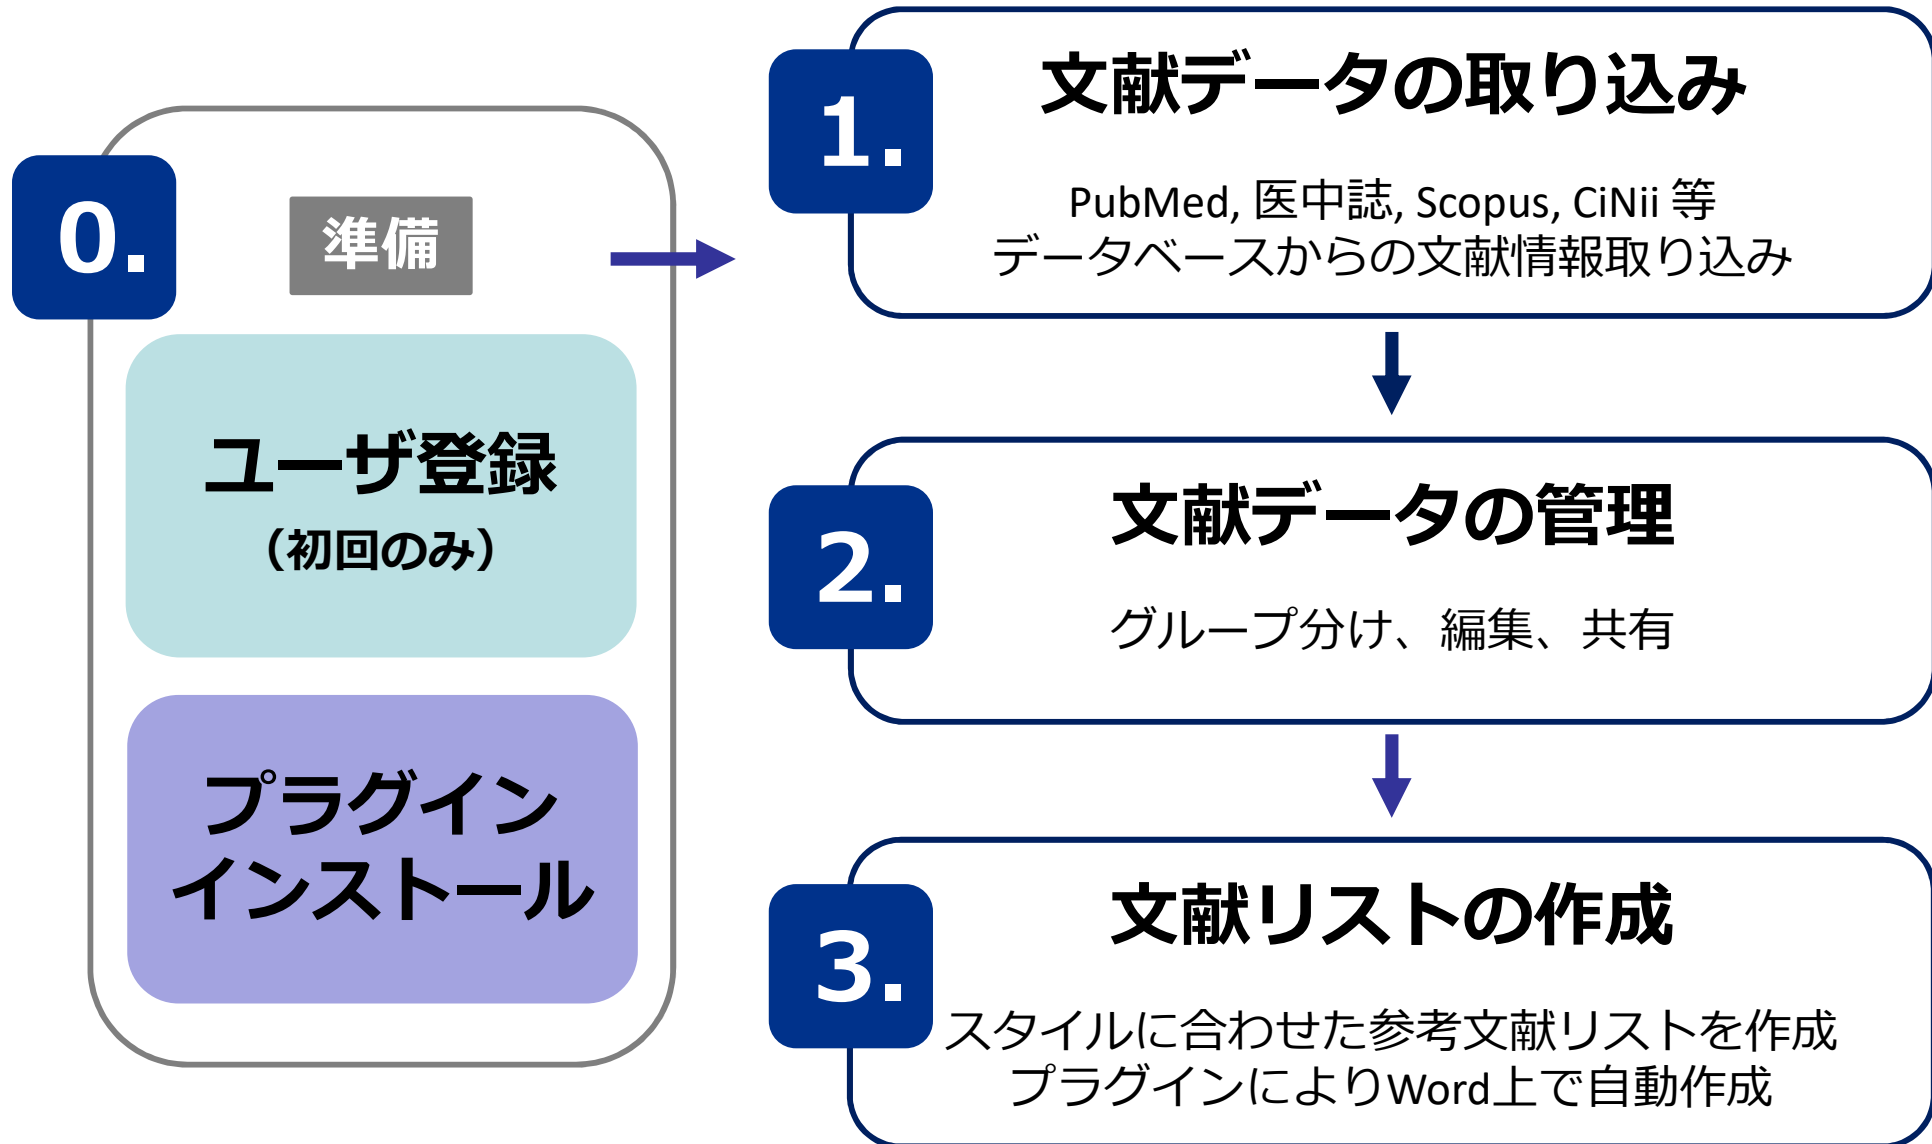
0.

準備

ユーザ登録
（初回のみ）

プラグイン
インストール

1.

文献データの取り込み

PubMed, 医中誌, Scopus, CiNii 等
データベースからの文献情報取り込み

2.

文献データの管理

グループ分け、編集、共有

3.

文献リストの作成

スタイルに合わせた参考文献リストを作成
プラグインによりWord上で自動作成